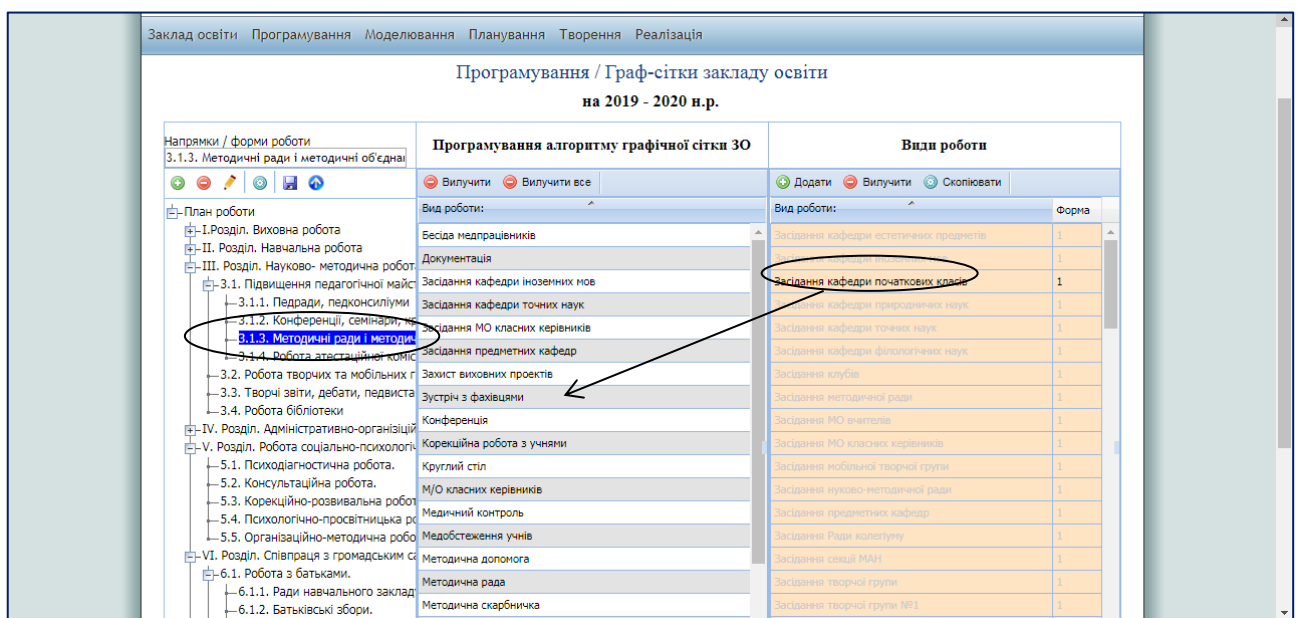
Заклад освіти Програмування Моделювання Планування Творення Реалізація

Програмування / Граф-сітки закладу освіти

на 2019 - 2020 н.р.

Напрямки / форми роботи
3.1.3. Методичні ради і методичні об'єднан

- План роботи
- І.Розділ. Виховна робота
- ІІ. Розділ. Навчальна робота
- ІІІ. Розділ. Науково- методична робота
- 3.1. Підвищення педагогічної майст
- 3.1.1. Педради, педконсиліуми
- 3.1.2. Конференції, семінари,
- 3.1.3. Методичні ради і методич
- 3.1.4. Робота атестаційної комі
- 3.2. Робота творчих та мобільних г
- 3.3. Творчі звіти, дебати, педвиста
- 3.4. Робота бібліотеки
- IV. Розділ. Адміністративно-організацій
- V. Розділ. Робота соціально-психологіч
- 5.1. Психодіагностична робота.
- 5.2. Консультаційна робота.
- 5.3. Корекційно-розвивальна робот
- 5.4. Психологічно-просвітницька р
- 5.5. Організаційно-методична робо
- VI. Розділ. Співпраця з громадським с
- 6.1. Робота з батьками.
- 6.1.1. Ради навчального заклад
- 6.1.2. Батьківські збори.

Програмування алгоритму графічної сітки ЗО

Вилучити Вилучити все

| Вид роботи: |
|---|
| Бесіда медпрацівників |
| Документація |
| Засідання кафедри іноземних мов |
| Засідання кафедри точних наук |
| Засідання МО класних керівників |
| Засідання предметних кафедр |
| Захист виховних проектів |
| Зустріч з фахівцями |
| Конференція |
| Корекційна робота з учнями |
| Круглий стіл |
| М/О класних керівників |
| Медичний контроль |
| Медобстеження учнів |
| Методична допомога |
| Методична рада |
| Методична скарбничка |

Види роботи

Додати Вилучити Скопіювати

| Вид роботи: | Форма |
|---|---|
| Засідання кафедри естетичних предметів | 1 |
| Засідання кафедри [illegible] | 1 |
| Засідання кафедри початкових класів | 1 |
| Засідання кафедри природничих наук | 1 |
| Засідання кафедри точних наук | 1 |
| Засідання кафедри філологічних наук | 1 |
| Засідання клубів | 1 |
| Засідання методичної ради | 1 |
| Засідання МО вчителів | 1 |
| Засідання МО класних керівників | 1 |
| Засідання мобільної творчої групи | 1 |
| Засідання нуково-методичної ради | 1 |
| Засідання предметних кафедр | 1 |
| Засідання Ради колегіуму | 1 |
| Засідання секції МАН | 1 |
| Засідання творчої групи | 1 |
| Засідання творчої групи №1 | 1 |